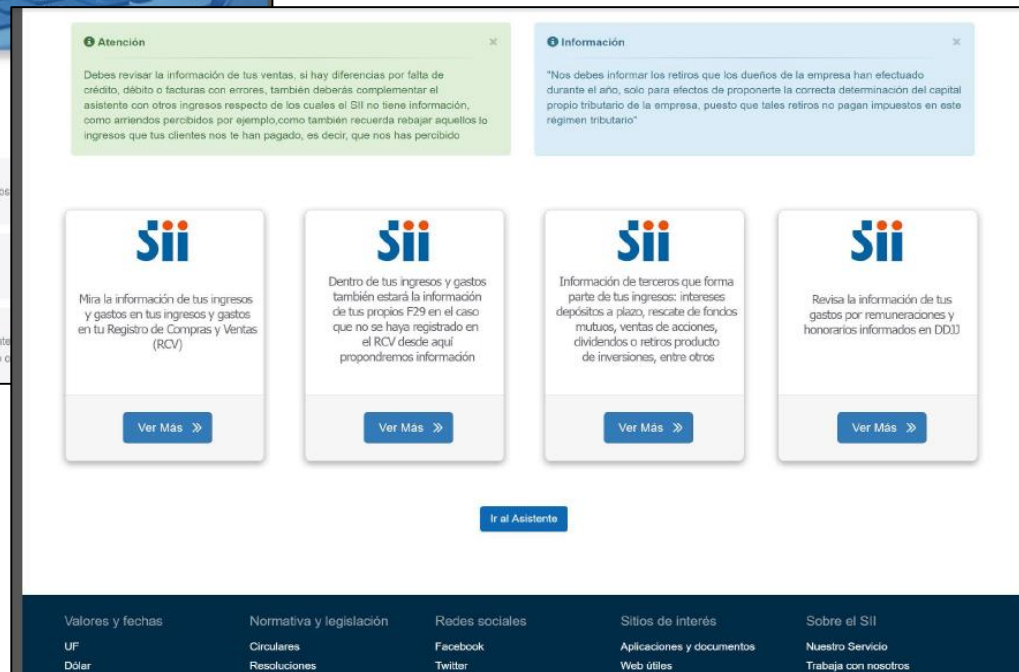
Atención ×

Debes revisar la información de tus ventas, si hay diferencias por falta de crédito, débito o facturas con errores, también deberás complementar el asistente con otros ingresos respecto de los cuales el SII no tiene información, como arriendos percibidos por ejemplo,como también recuerda rebajar aquellos lo ingresos que tus clientes nos te han pagado, es decir, que nos has percibido

Información ×

"Nos debes informar los retiros que los dueños de la empresa han efectuado durante el año, solo para efectos de proponerte la correcta determinación del capital propio tributario de la empresa, puesto que tales retiros no pagan impuestos en este régimen tributario"

Sii

Mira la información de tus ingresos y gastos en tus ingresos y gastos en tu Registro de Compras y Ventas (RCV)

Ver Más »

Sii

Dentro de tus ingresos y gastos también estará la información de tus propios F29 en el caso que no se haya registrado en el RCV desde aquí propondremos información

Ver Más »

Sii

Información de terceros que forma parte de tus ingresos: intereses depósitos a plazo, rescate de fondos mutuos, ventas de acciones, dividendos o retiros producto de inversiones, entre otros

Ver Más »

Sii

Revisa la información de tus gastos por remuneraciones y honorarios informados en DDJJ

Ver Más »

Ir al Asistente

Valores y fechas
UF
Dólar

Normativa y legislación
Circulares
Resoluciones

Redes sociales
Facebook
Twitter

Sitios de interés
Aplicaciones y documentos
Web útiles

Sobre el SII
Nuestro Servicio
Trabaja con nosotros